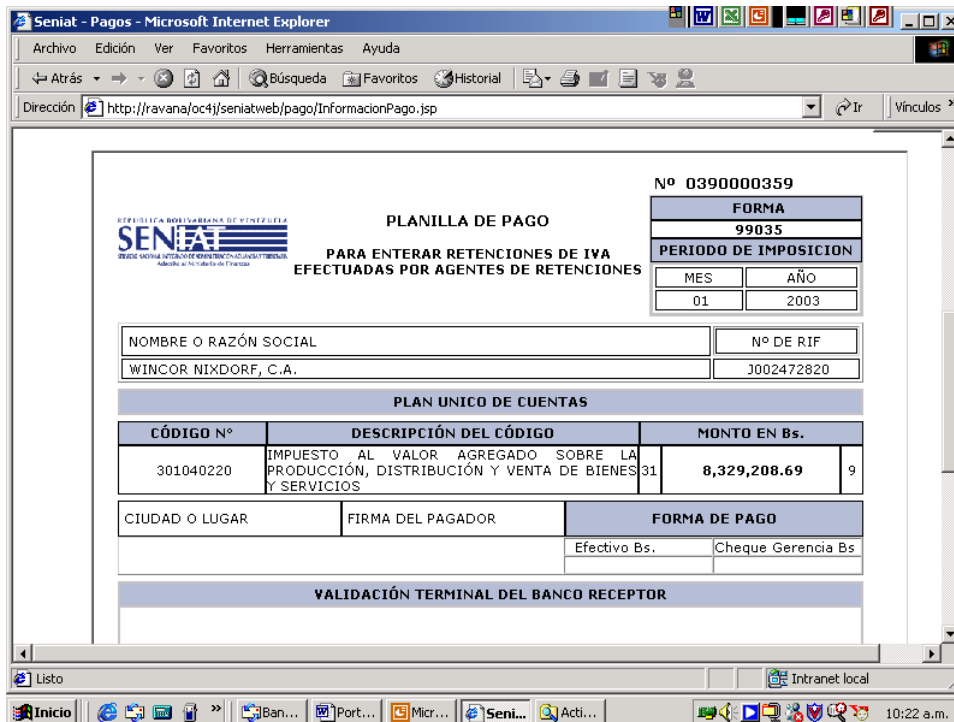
Seniat - Pagos - Microsoft Internet Explorer

Archivo Edición Ver Favoritos Herramientas Ayuda

Atrás Búsqueda Favoritos Historial

Dirección http://ravana/oc4j/seniatweb/pago/InformacionPago.jsp Ir Vínculos

REPUBLICA BOLIVARIANA DE VENEZUELA
SENIAT
Adscrito al Ministerio de Finanzas

PLANILLA DE PAGO

PARA ENTERAR RETENCIONES DE IVA EFECTUADAS POR AGENTES DE RETENCIONES

Nº 0390000359

| FORMA | |
|---|---|
| 99035 | |
| PERIODO DE IMPOSICION | |
| MES | AÑO |
| 01 | 2003 |

| NOMBRE O RAZÓN SOCIAL | Nº DE RIF |
|---|---|
| WINCOR NIXDORF, C.A. | J002472820 |

PLAN UNICO DE CUENTAS

| CÓDIGO N° | DESCRIPCIÓN DEL CÓDIGO | | MONTO EN Bs. | |
|---|---|---|---|---|
| 301040220 | IMPUESTO AL VALOR AGREGADO SOBRE LA PRODUCCIÓN, DISTRIBUCIÓN Y VENTA DE BIENES Y SERVICIOS | 31 | 8,329,208.69 | 9 |

| CIUDAD O LUGAR | FIRMA DEL PAGADOR | FORMA DE PAGO | |
|---|---|---|---|
| | | Efectivo Bs. | Cheque Gerencia Bs |

VALIDACIÓN TERMINAL DEL BANCO RECEPTOR

Listo
Intranet local

Inicio Ban... Port... Micr... Seni... Acti... 10:22 a.m.